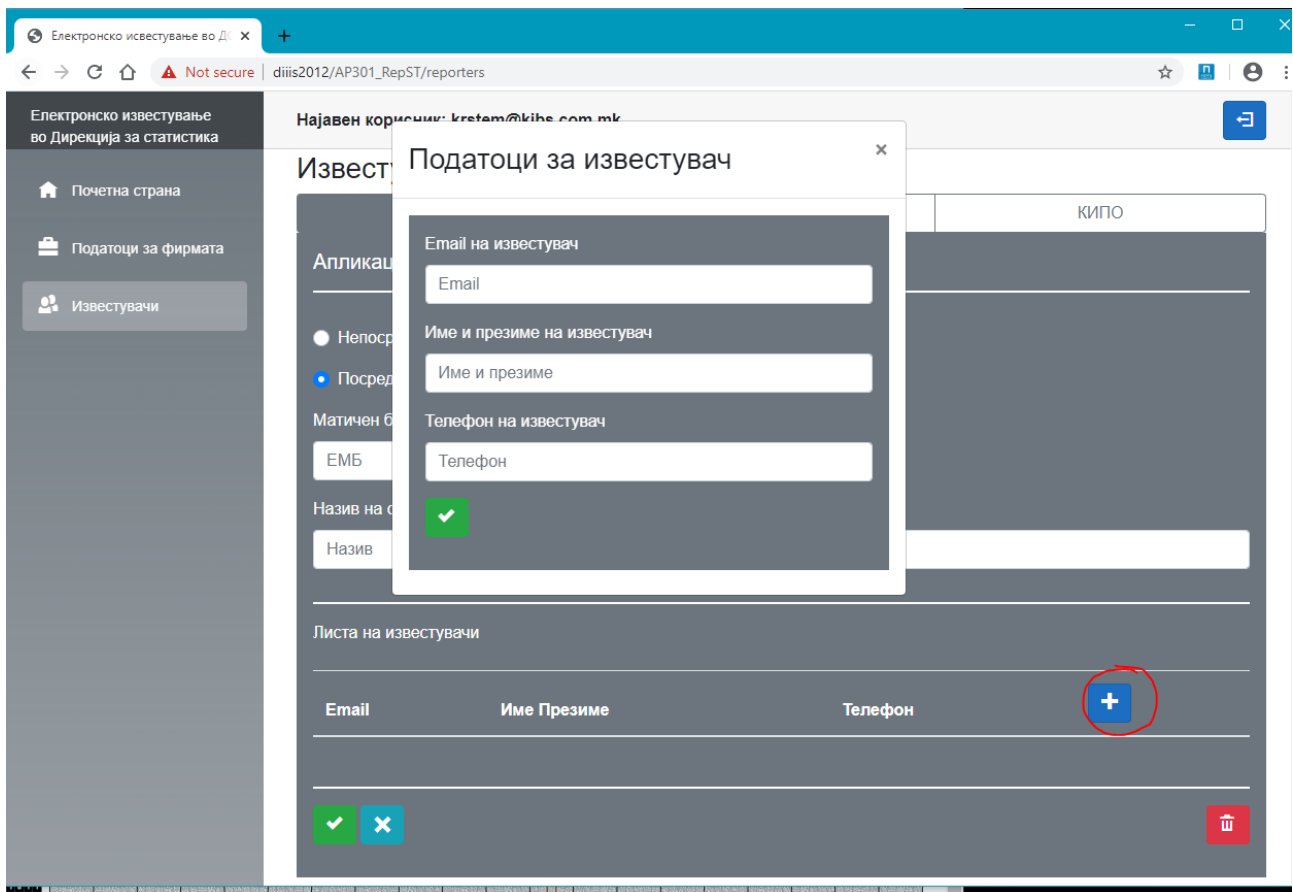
Електронско известување во Д
+
Not secure | diiis2012/AP301_RepST/reporters

Електронско известување во Дирекција за статистика

Почетна страна
Податоци за фирмата
Известувачи

Најавен корисник: krstem@kibs.com.mk

Извест

КИПО

Апликац

Непоср
Посред

Матичен б
ЕМБ

Назив на
Назив

Податоци за известувач ×

Email на известувач
Email
Име и презиме на известувач
Име и презиме
Телефон на известувач
Телефон

Листа на известувачи

| Email | Име Презиме | Телефон |
|---|---|---|